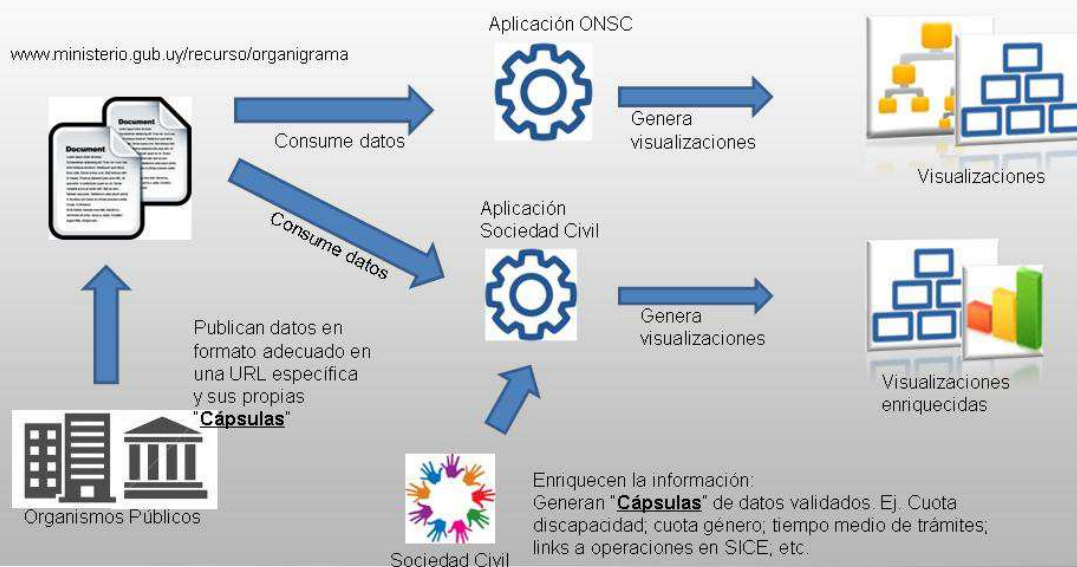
www.ministerio.gub.uy/recurso/organigrama

Document

Document

Aplicación ONSC

Consume datos

Genera visualizaciones

Visualizaciones

Consume datos

Aplicación Sociedad Civil

Genera visualizaciones

Visualizaciones enriquecidas

Publican datos en formato adecuado en una URL específica y sus propias "**Cápsulas**"

Organismos Públicos

Sociedad Civil

Enriquecen la información:
Generan "**Cápsulas**" de datos validados. Ej. Cuota discapacidad; cuota género; tiempo medio de trámites; links a operaciones en SICE; etc.